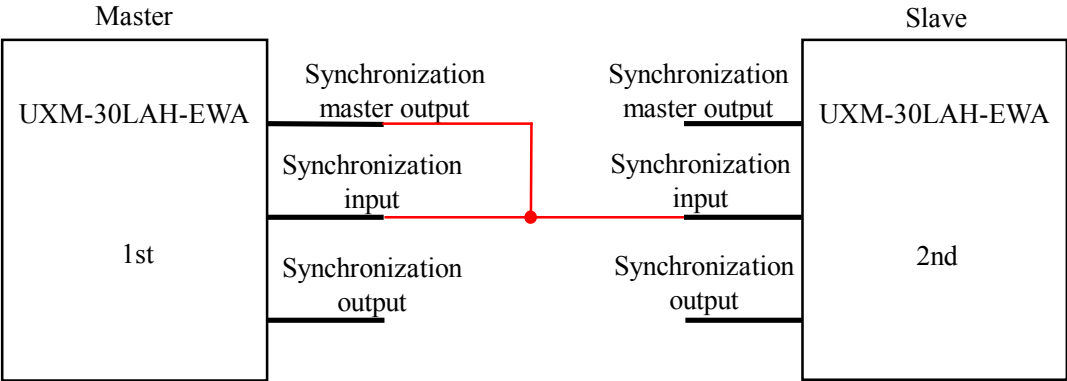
Master

UXM-30LAH-EWA

1st

Synchronization master output

Synchronization input

Synchronization output

Slave

UXM-30LAH-EWA

2nd

Synchronization master output

Synchronization input

Synchronization output